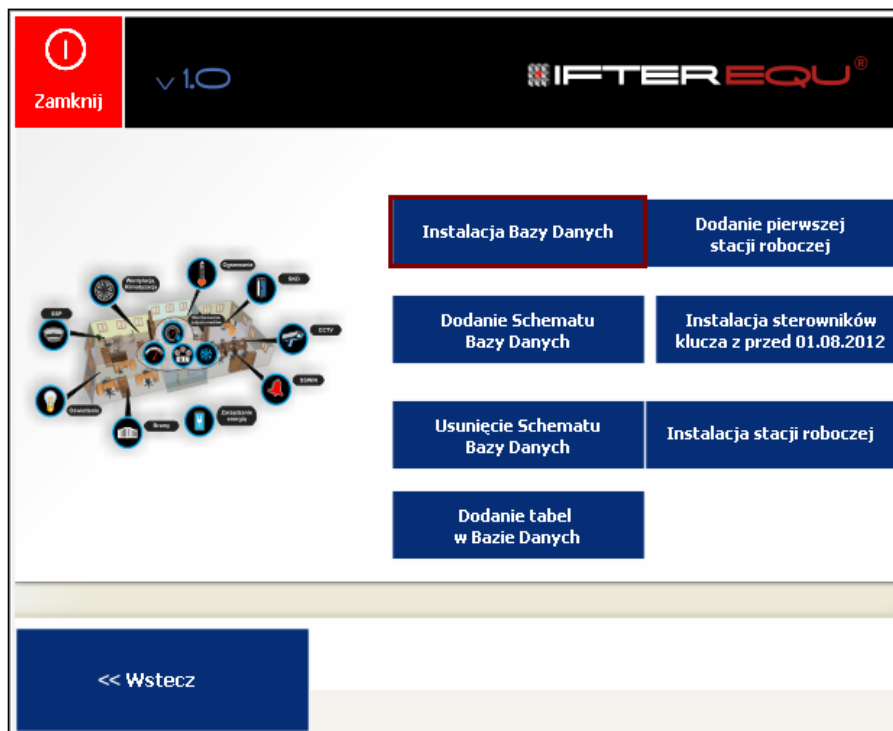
Zamknij

v1.0

IFTER EQU®

Wentylacja Klimatyzacja

Ogrzewanie

SKD

SSP

CCTV

SSWiN

Oświetlenie

Bramy

Zarządzanie energią

Instalacja Bazy Danych

Dodanie pierwszej stacji roboczej

Dodanie Schematu Bazy Danych

Instalacja sterowników klucza z przed 01.08.2012

Usunięcie Schematu Bazy Danych

Instalacja stacji roboczej

Dodanie tabel w Bazie Danych

<< Wstecz